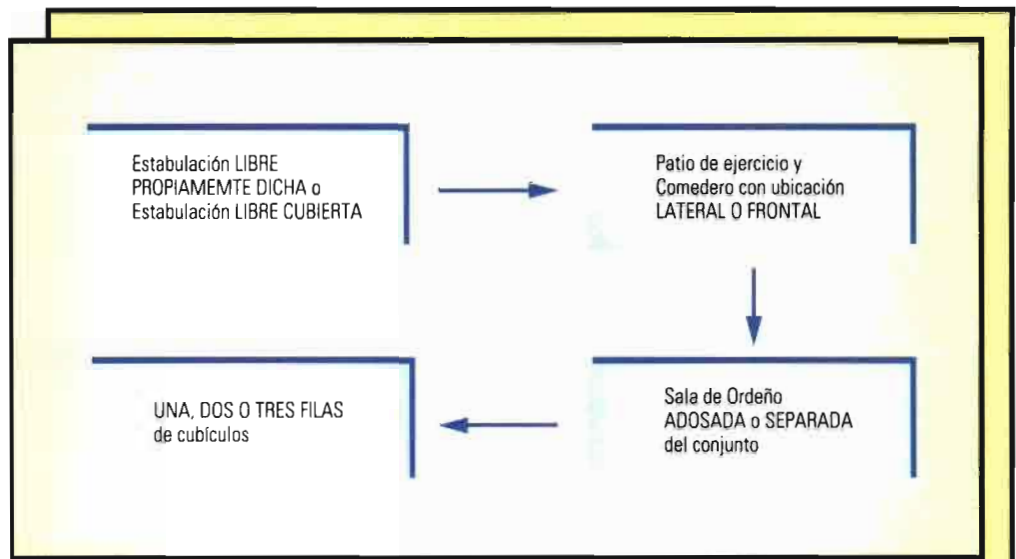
Estabulación LIBRE PROPIAMEMTE DICHA o Estabulación LIBRE CUBIERTA

Patio de ejercicio y Comedero con ubicación LATERAL O FRONTAL

Sala de Ordeño ADOSADA o SEPARADA del conjunto

UNA, DOS O TRES FILAS de cubículos